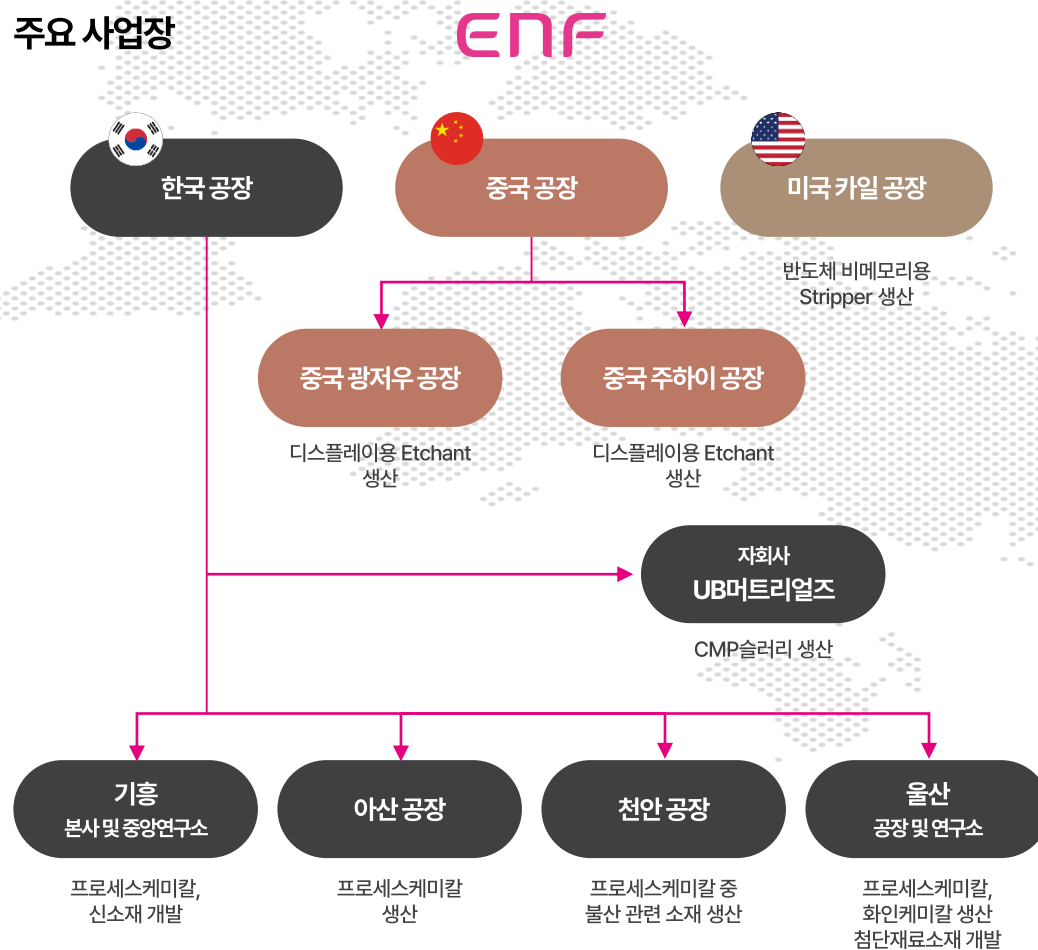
주요 사업장

ENF

한국 공장

중국 공장

미국 카일 공장

반도체 비메모리용 Stripper 생산

중국 광저우 공장

디스플레이용 Etchant 생산

중국 주하이 공장

디스플레이용 Etchant 생산

자회사
UB머트리얼즈

CMP슬러리 생산

기흥
본사 및 중앙연구소

프로세스케미칼, 신소재 개발

아산 공장

프로세스케미칼 생산

천안 공장

프로세스케미칼 중 불산 관련 소재 생산

울산
공장 및 연구소

프로세스케미칼, 화인케미칼 생산 첨단재료소재 개발